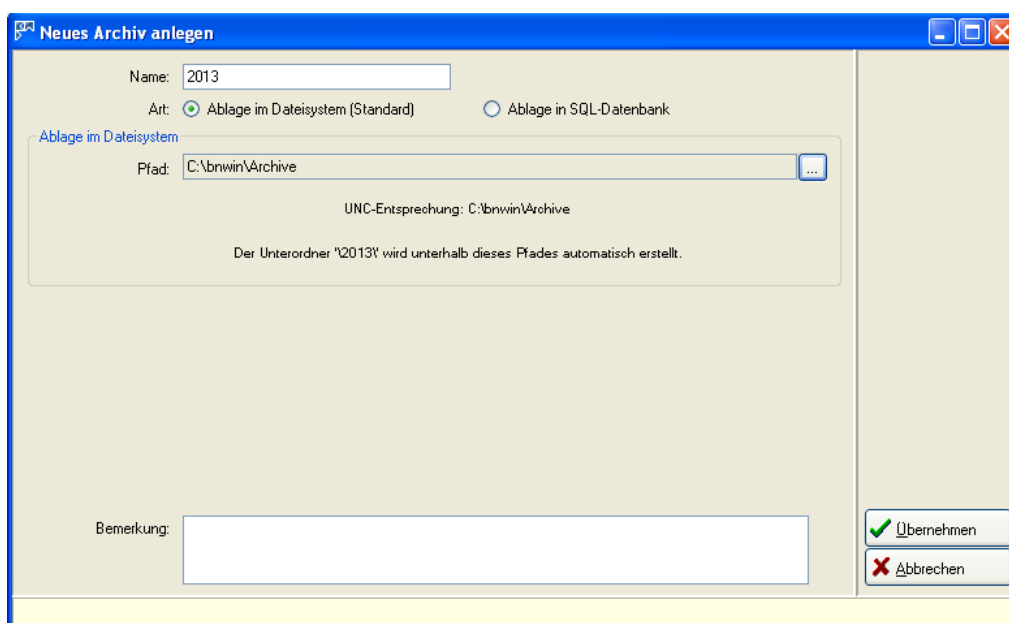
Neues Archiv anlegen

Name: 2013

Art: Ablage im Dateisystem (Standard) Ablage in SQL-Datenbank

Ablage im Dateisystem

Pfad: C:\bnwin\Archive ...

UNC-Entsprechung: C:\bnwin\Archive

Der Unterordner "\2013\" wird unterhalb dieses Pfades automatisch erstellt.

Bemerkung:

Übernehmen

Abbrechen